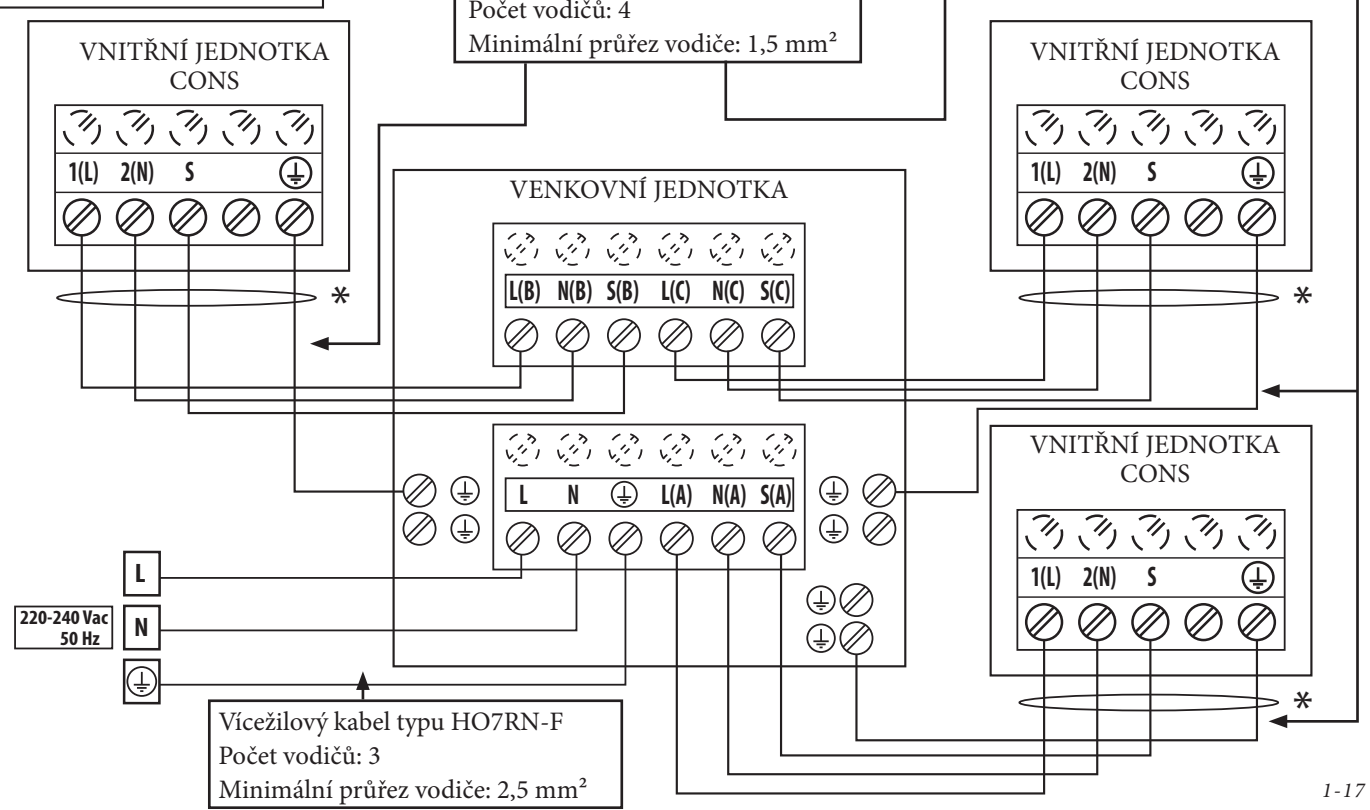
Počet vodičů: 4
Minimální průřez vodiče: 1,5 mm²

VNITŘNÍ JEDNOTKA CONS

1(L) 2(N) S ⏚

*

VENKOVNÍ JEDNOTKA

L(B) N(B) S(B) L(C) N(C) S(C)

VNITŘNÍ JEDNOTKA CONS

1(L) 2(N) S ⏚

*

L N ⏚ L(A) N(A) S(A)

VNITŘNÍ JEDNOTKA CONS

1(L) 2(N) S ⏚

*

L

220-240 Vac 50 Hz

N

⏚

Vícežilový kabel typu HO7RN-F
Počet vodičů: 3
Minimální průřez vodiče: 2,5 mm²

1-17